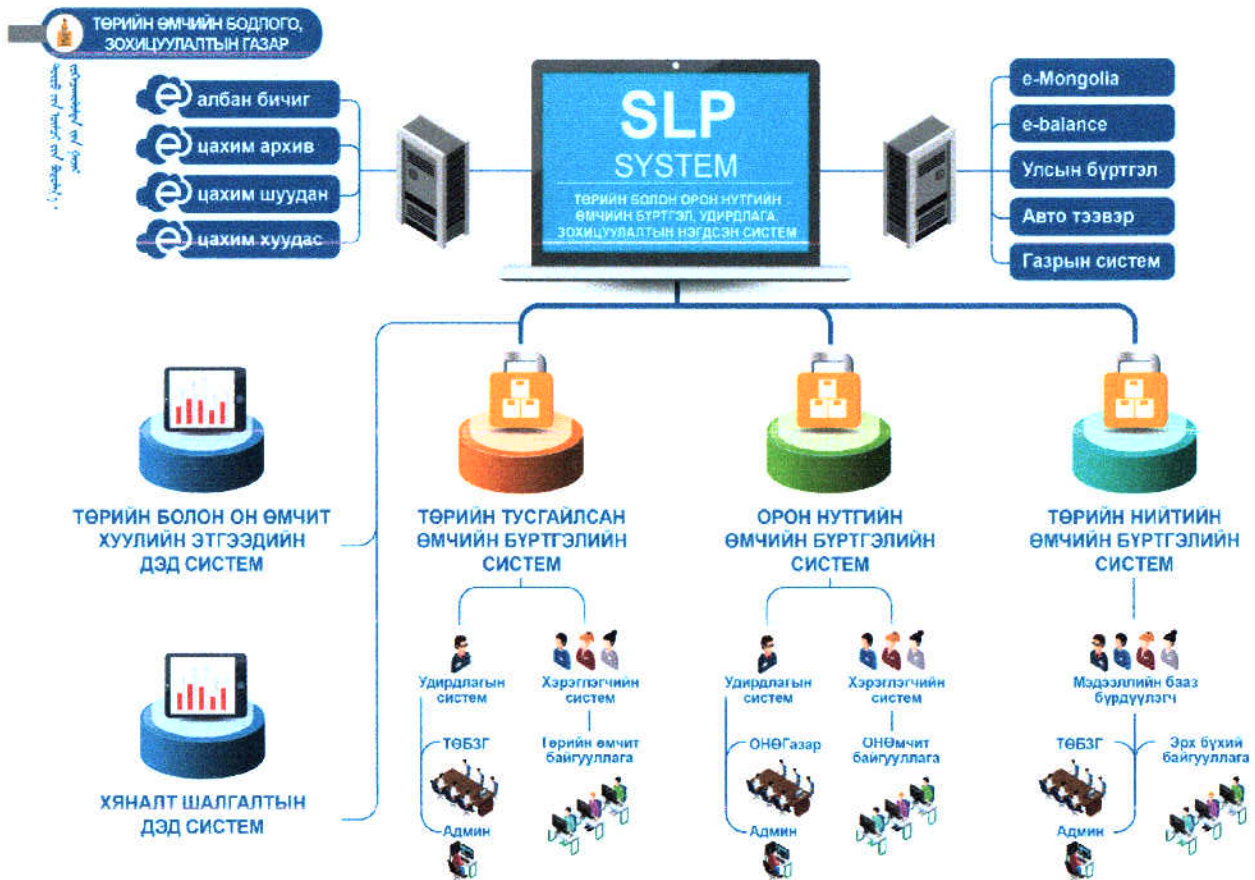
ТӨРИЙН ӨМЧИЙН БОДЛОГО, ЗОХИЦУУЛАЛТЫН ГАЗАР

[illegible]

албан бичиг
цахим архив
цахим шуудан
цахим хуудас

SLP
SYSTEM
ТӨРИЙН БОЛОН ОРОН НУТГИЙН ӨМЧИЙН БҮРТГЭЛ, УДИРДЛАГА, ЗОХИЦУУЛАЛТЫН НЭГДСЭН СИСТЕМ

e-Mongolia
e-balance
Улсын бүртгэл
Авто тээвэр
Газрын систем

ТӨРИЙН БОЛОН ОН ӨМЧИТ ХУУЛИЙН ЭТГЭЭДИЙН ДЭД СИСТЕМ

ХЯНАЛТ ШАЛГАЛТЫН ДЭД СИСТЕМ

ТӨРИЙН ТУСГАЙЛСАН ӨМЧИЙН БҮРТГЭЛИЙН СИСТЕМ

Удирдлагын систем
ТӨБЗГ
Админ

Хэрэглэгчийн систем
Төрийн өмчит байгууллага

ОРОН НУТГИЙН ӨМЧИЙН БҮРТГЭЛИЙН СИСТЕМ

Удирдлагын систем
ОНӨГазар
Админ

Хэрэглэгчийн систем
ОНӨмчит байгууллага

ТӨРИЙН НИЙТИЙН ӨМЧИЙН БҮРТГЭЛИЙН СИСТЕМ

Мэдээллийн бааз бүрдүүлэгч
ТӨБЗГ
Админ
Эрх бүхий байгууллага